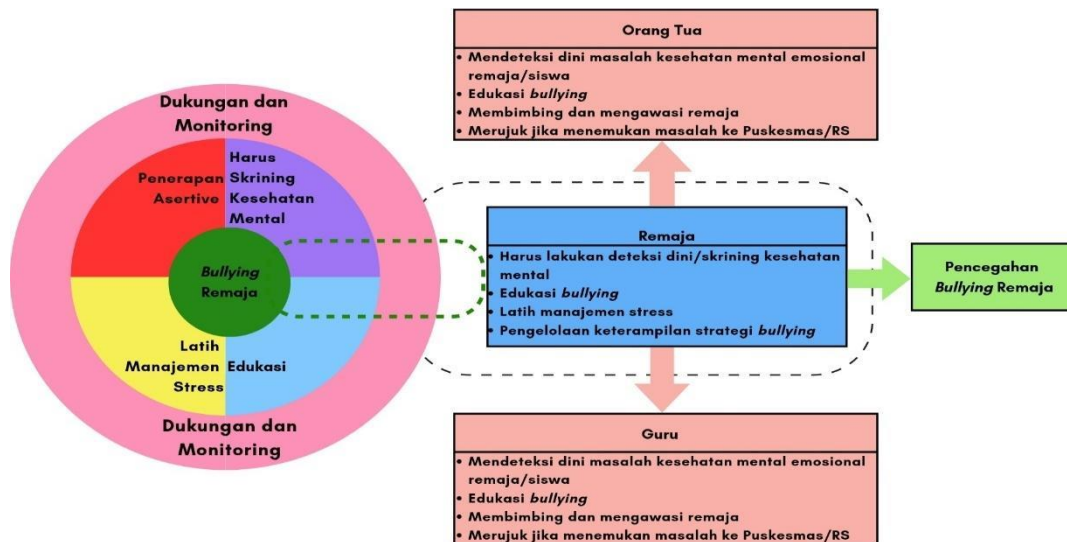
Dukungan dan Monitoring

Penerapan Asertive

Harus Skrining Kesehatan Mental

*Bullying* Remaja

Latih Manajemen Stress

Edukasi

Dukungan dan Monitoring

Orang Tua

• Mendeteksi dini masalah kesehatan mental emosional remaja/siswa
• Edukasi *bullying*
• Membimbing dan mengawasi remaja
• Merujuk jika menemukan masalah ke Puskesmas/RS

Remaja

• Harus lakukan deteksi dini/skrining kesehatan mental
• Edukasi *bullying*
• Latih manajemen stress
• Pengelolaan keterampilan strategi *bullying*

Pencegahan *Bullying* Remaja

Guru

• Mendeteksi dini masalah kesehatan mental emosional remaja/siswa
• Edukasi *bullying*
• Membimbing dan mengawasi remaja
• Merujuk jika menemukan masalah ke Puskesmas/RS